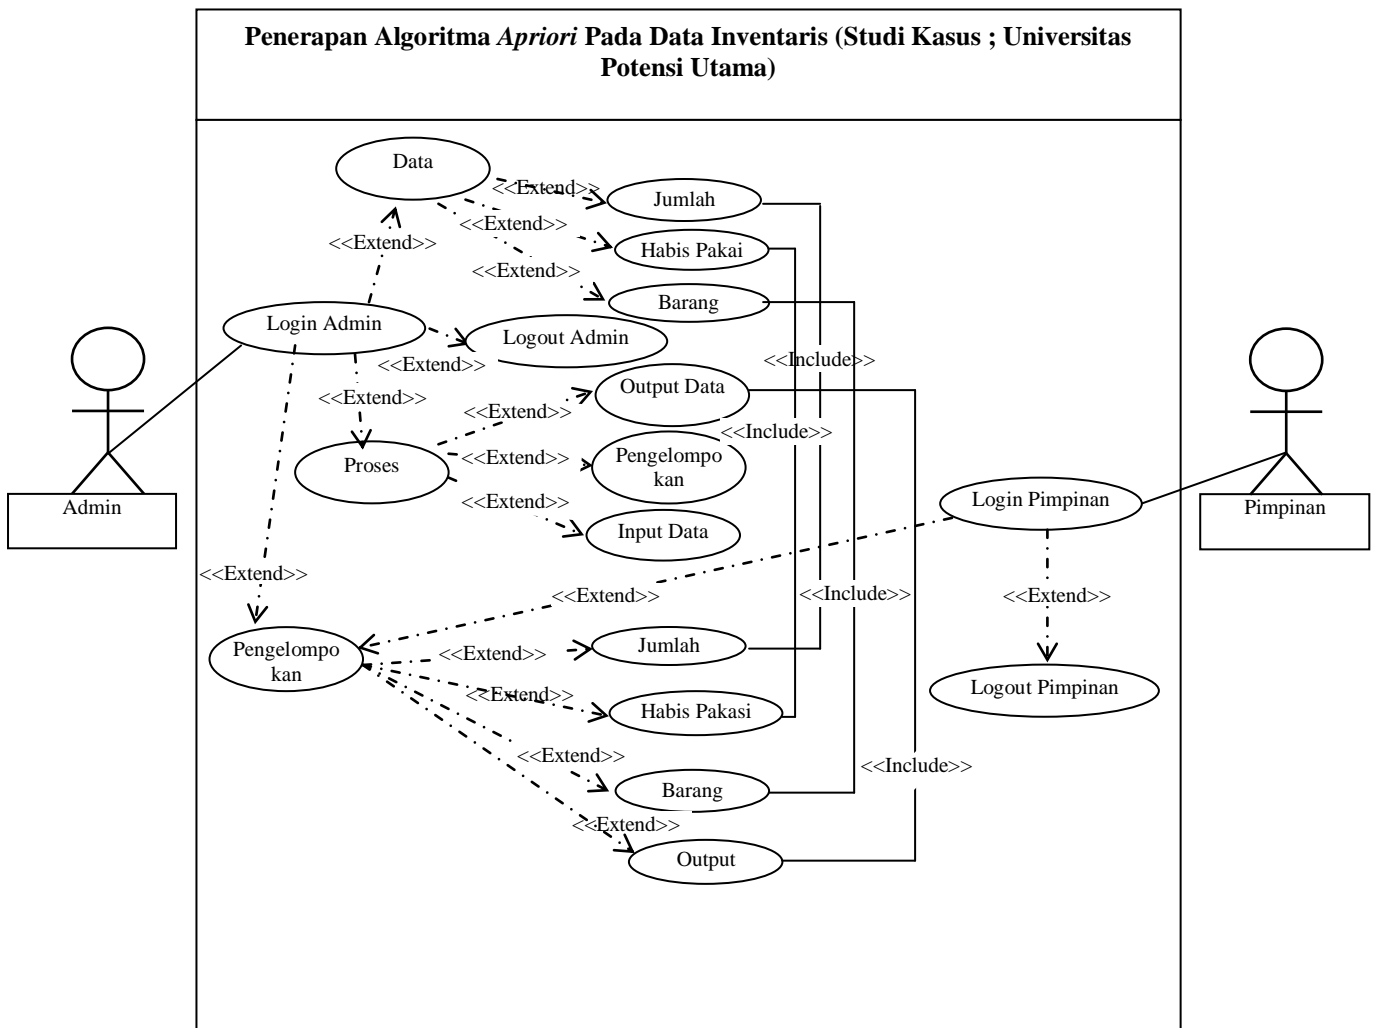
Penerapan Algoritma *Apriori* Pada Data Inventaris (Studi Kasus ; Universitas Potensi Utama)

Data

<<Extend>>

Jumlah

<<Extend>>

Habis Pakai

<<Extend>>

<<Extend>>

Barang

Login Admin

Logout Admin

<<Extend>>

<<Include>>

Output Data

<<Extend>>

<<Extend>>

<<Include>>

Proses

<<Extend>>

Pengelompokan

Admin

<<Extend>>

Login Pimpinan

Pimpinan

Input Data

<<Extend>>

<<Extend>>

<<Include>>

<<Extend>>

Pengelompokan

<<Extend>>

Jumlah

Logout Pimpinan

<<Extend>>

Habis Pakasi

<<Extend>>

<<Include>>

Barang

<<Extend>>

Output